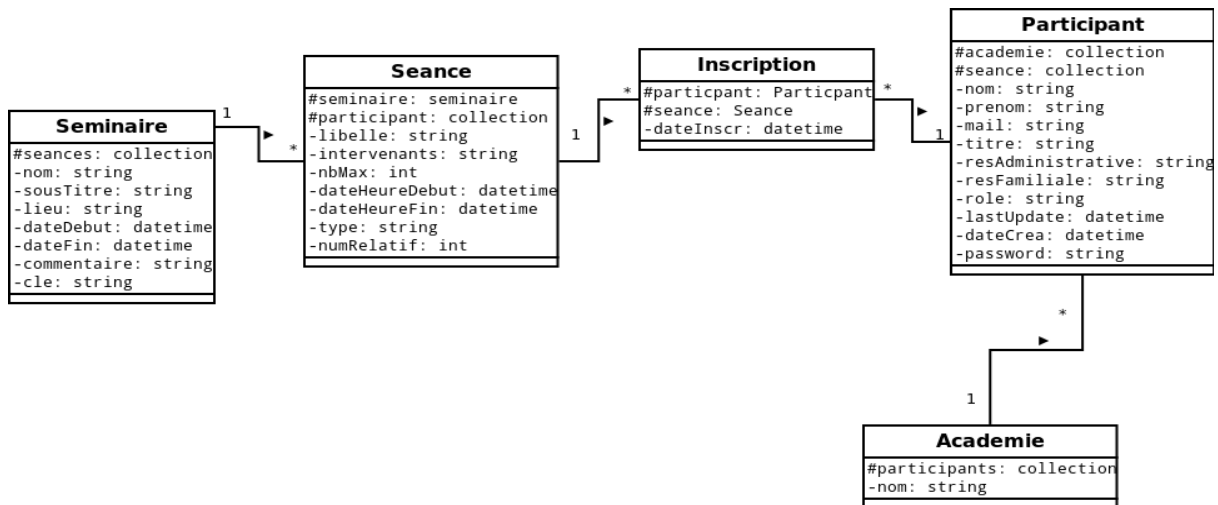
Seminaire
#seances: collection
-nom: string
-sousTitre: string
-lieu: string
-dateDebut: datetime
-dateFin: datetime
-commentaire: string
-cle: string

1
*

Seance
#seminaire: seminaire
#participant: collection
-libelle: string
-intervenants: string
-nbMax: int
-dateHeureDebut: datetime
-dateHeureFin: datetime
-type: string
-numRelatif: int

1
*

Inscription
#particpant: Particpant
#seance: Seance
-dateInscr: datetime

*
1

Participant
#academie: collection
#seance: collection
-nom: string
-prenom: string
-mail: string
-titre: string
-resAdministrative: string
-resFamiliale: string
-role: string
-lastUpdate: datetime
-dateCrea: datetime
-password: string

*
1

Academie
#participants: collection
-nom: string